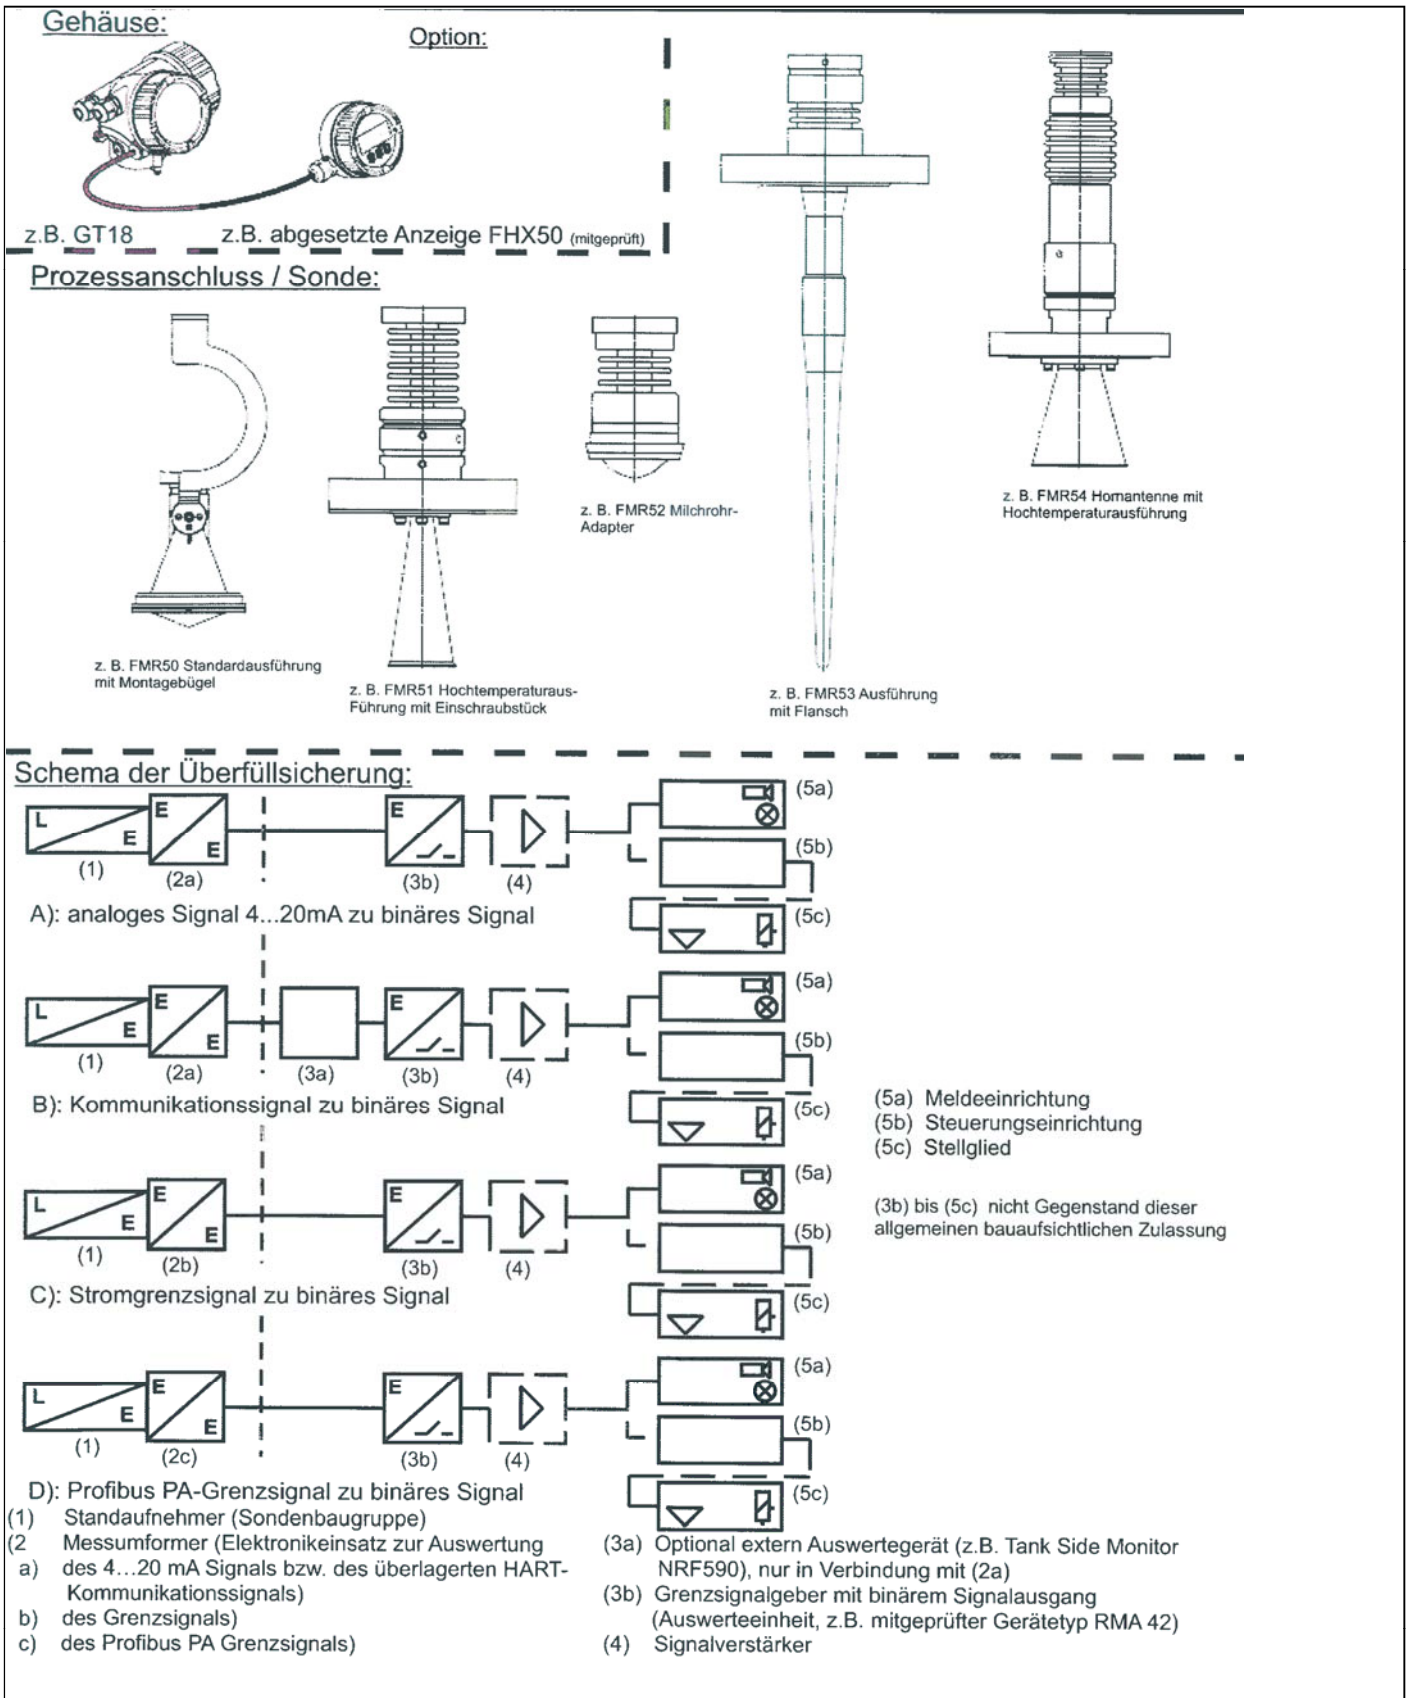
Gehäuse:

Option:

z.B. GT18

z.B. abgesetzte Anzeige FHX50 (mitgeprüft)

Prozessanschluss / Sonde:

z. B. FMR50 Standardausführung mit Montagebügel

z. B. FMR51 Hochtemperaturaus-Führung mit Einschraubstück

z. B. FMR52 Milchrohr-Adapter

z. B. FMR53 Ausführung mit Flansch

z. B. FMR54 Homantenne mit Hochtemperaturausführung

Schema der Überfüllsicherung:

L E (1) E E (2a) E (3b) (4) (5a) (5b) (5c)

A): analoges Signal 4...20mA zu binäres Signal

L E (1) E E (2a) (3a) E (3b) (4) (5a) (5b) (5c)

B): Kommunikationssignal zu binäres Signal

(5a) Meldeeinrichtung
(5b) Steuerungseinrichtung
(5c) Stellglied

(3b) bis (5c) nicht Gegenstand dieser allgemeinen bauaufsichtlichen Zulassung

L E (1) E E (2b) E (3b) (4) (5a) (5b) (5c)

C): Stromgrenzsignal zu binäres Signal

L E (1) E E (2c) E (3b) (4) (5a) (5b) (5c)

D): Profibus PA-Grenzsignal zu binäres Signal

(1) Standaufnehmer (Sondenbaugruppe)
(2 Messumformer (Elektronikeinsatz zur Auswertung
a) des 4…20 mA Signals bzw. des überlagerten HART-Kommunikationssignals)
b) des Grenzsignals)
c) des Profibus PA Grenzsignals)

(3a) Optional extern Auswertegerät (z.B. Tank Side Monitor NRF590), nur in Verbindung mit (2a)
(3b) Grenzsignalgeber mit binärem Signalausgang (Auswerteeinheit, z.B. mitgeprüfter Gerätetyp RMA 42)
(4) Signalverstärker